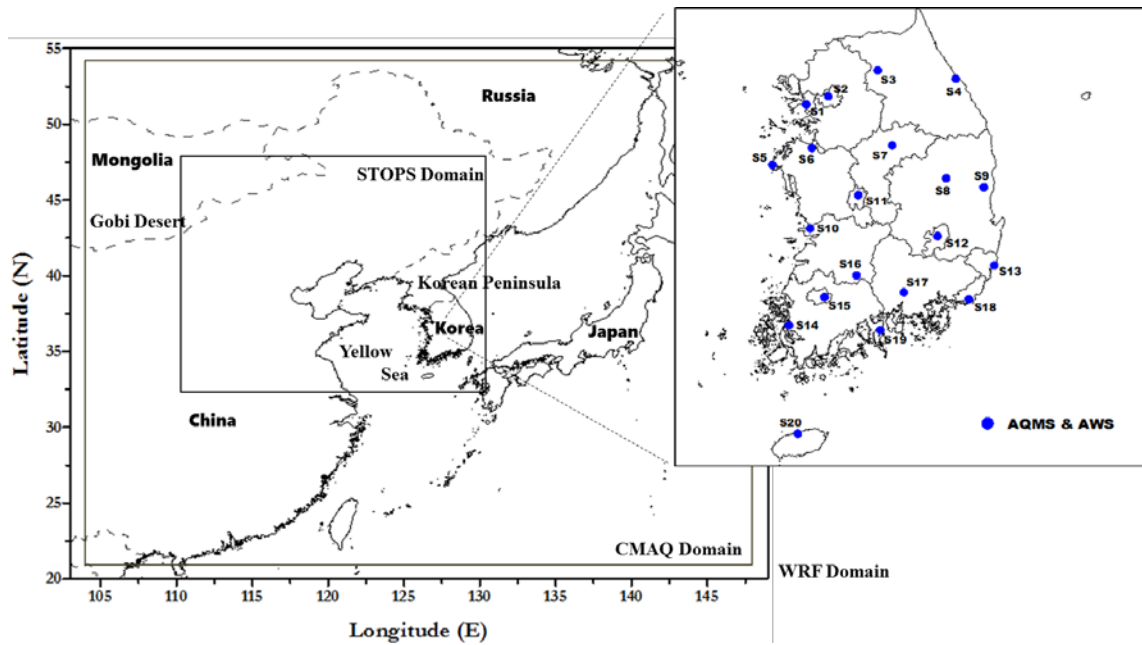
55
50
45
40
35
30
25
20
105 110 115 120 125 130 135 140 145

Latitude (N)

Longitude (E)

Russia

Mongolia

STOPS Domain

Gobi Desert

Korean Peninsula

Korea

Japan

Yellow Sea

China

CMAQ Domain

WRF Domain

S1
S2
S3
S4
S5
S6
S7
S8
S9
S10
S11
S12
S13
S14
S15
S16
S17
S18
S19
S20

AQMS & AWS